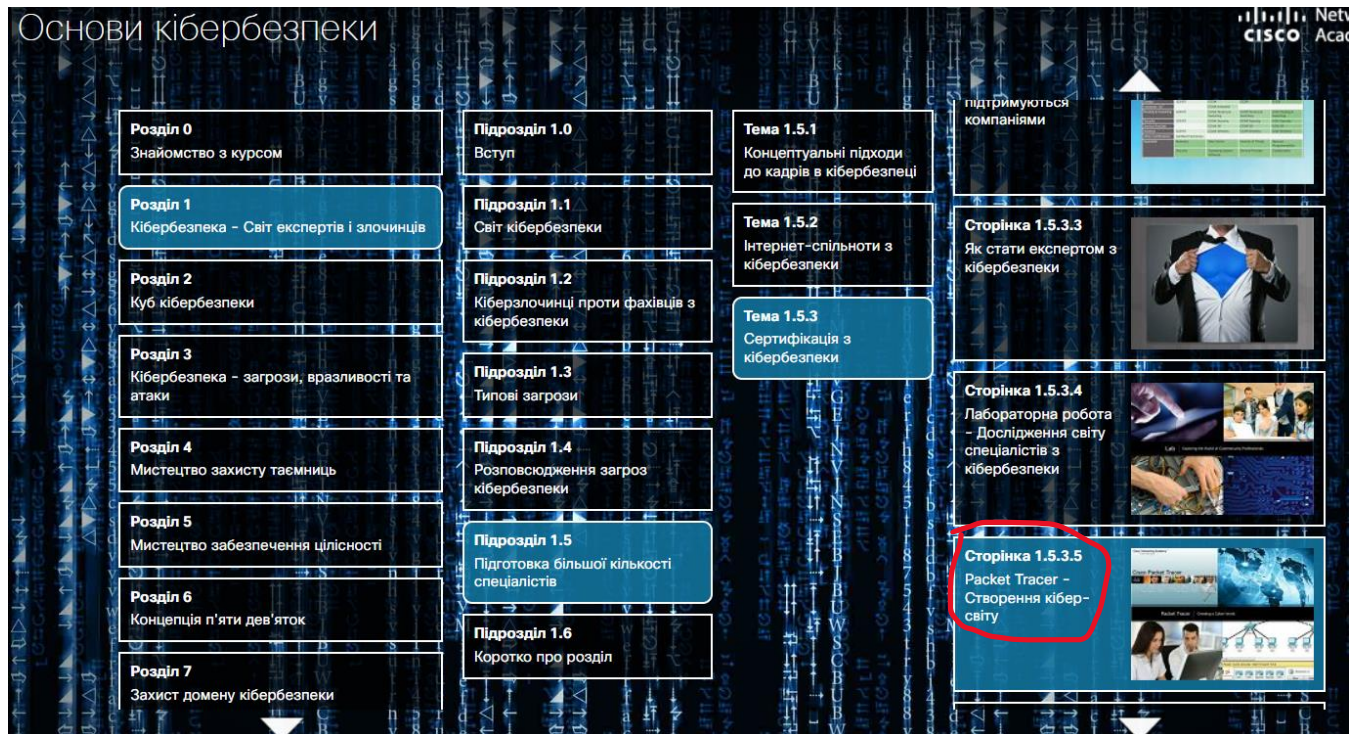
Основи кібербезпеки

CISCO Netw Acad

Розділ 0
Знайомство з курсом

Розділ 1
Кібербезпека - Світ експертів і злочинців

Розділ 2
Куб кібербезпеки

Розділ 3
Кібербезпека - загрози, вразливості та атаки

Розділ 4
Мистецтво захисту таємниць

Розділ 5
Мистецтво забезпечення цілісності

Розділ 6
Концепція п'яти дев'яток

Розділ 7
Захист домену кібербезпеки

Підрозділ 1.0
Вступ

Підрозділ 1.1
Світ кібербезпеки

Підрозділ 1.2
Кіберзлочинці проти фахівців з кібербезпеки

Підрозділ 1.3
Типові загрози

Підрозділ 1.4
Розповсюдження загроз кібербезпеки

Підрозділ 1.5
Підготовка більшої кількості спеціалістів

Підрозділ 1.6
Коротко про розділ

Тема 1.5.1
Концептуальні підходи до кадрів в кібербезпеці

Тема 1.5.2
Інтернет-спільноти з кібербезпеки

Тема 1.5.3
Сертифікація з кібербезпеки

підтримуються компаніями

Сторінка 1.5.3.3
Як стати експертом з кібербезпеки

Сторінка 1.5.3.4
Лабораторна робота - Дослідження світу спеціалістів з кібербезпеки

Сторінка 1.5.3.5
Packet Tracer - Створення кібер-світу